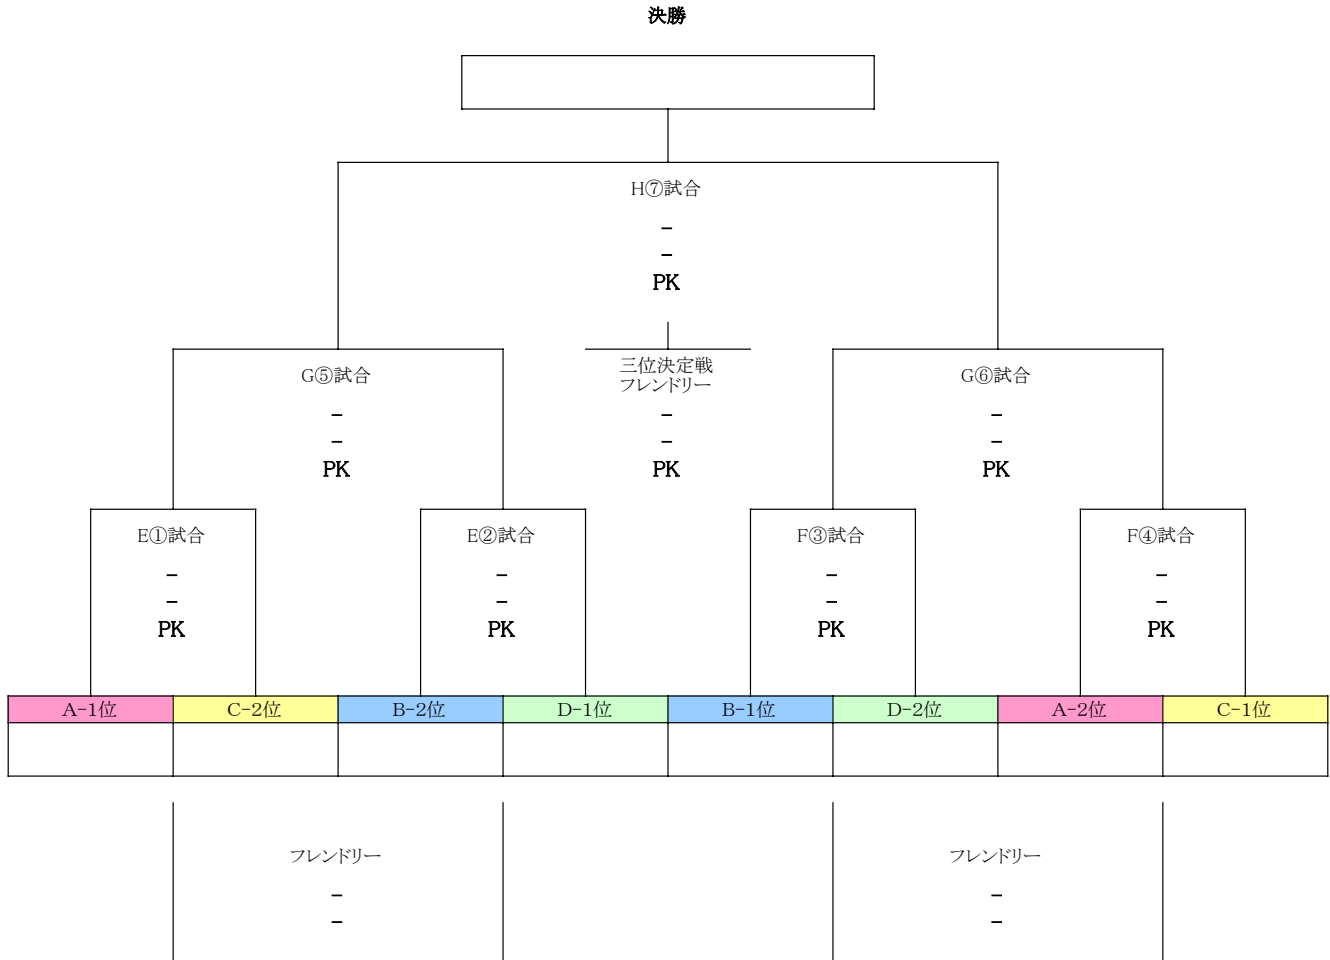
決勝

H⑦試合
–
–
PK

G⑤試合
–
–
PK

三位決定戦
フレンドリー
–
–
PK

G⑥試合
–
–
PK

E①試合
–
–
PK

E②試合
–
–
PK

F③試合
–
–
PK

F④試合
–
–
PK

| A-1位 | C-2位 | B-2位 | D-1位 | B-1位 | D-2位 | A-2位 | C-1位 |
|---|---|---|---|---|---|---|---|
| | | | | | | | |

フレンドリー
–
–

フレンドリー
–
–